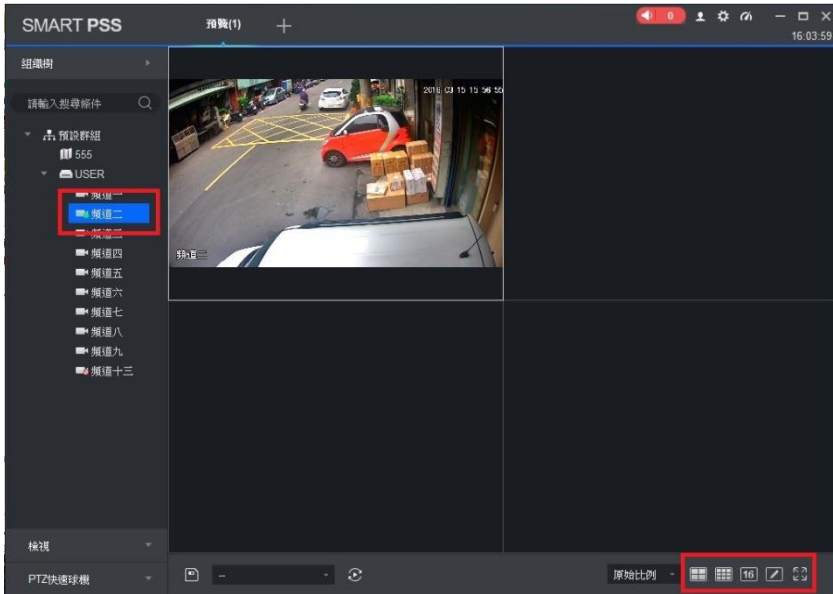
SMART PSS

預覽(1)

+

0

16:03:59

組織樹

請輸入搜尋條件

預設群組

555

USER

頻道一

頻道二

頻道三

頻道四

頻道五

頻道六

頻道七

頻道八

頻道九

頻道十三

2016 03 15 15 56 50

頻道二

檢視

PTZ快速球機

--

原始比例

16